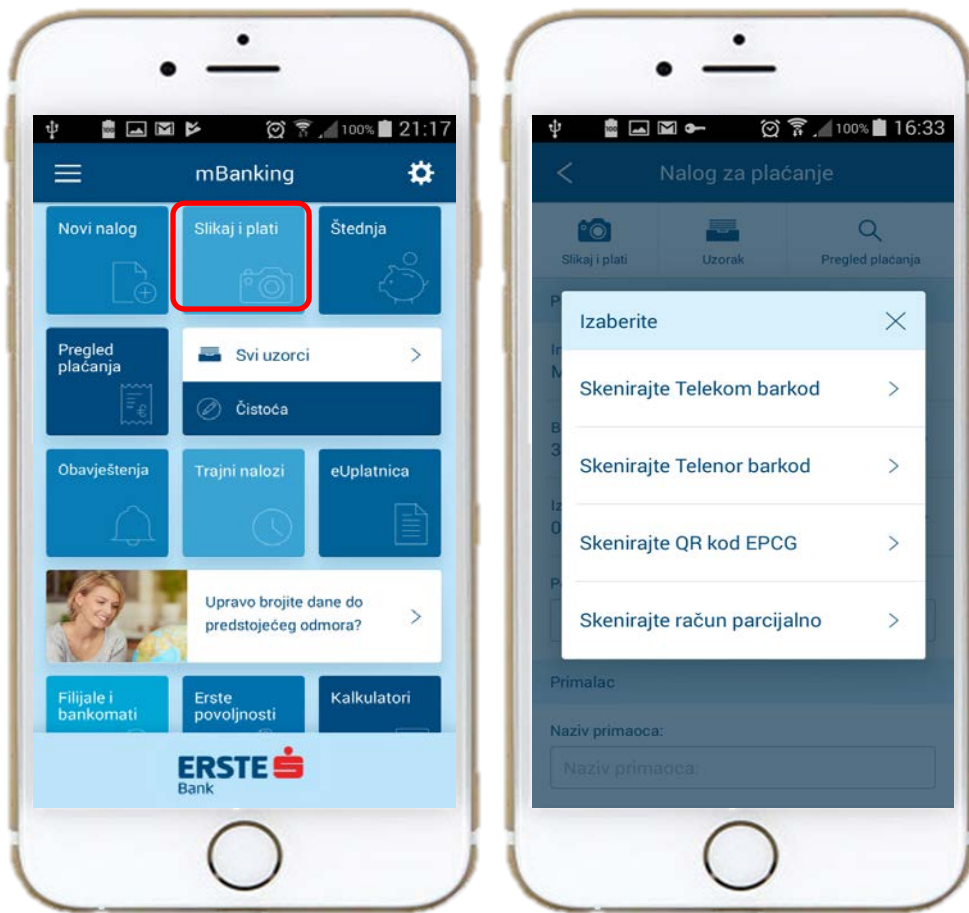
100% 21:17

mBanking

Novi nalog

Slikaj i plati

Štednja

Pregled plaćanja

Svi uzorci

Čistoća

Obavještenja

Trajni nalozi

eUplatnica

Upravo brojite dane do predstojećeg odmora?

Filijale i bankomati

Erste povoljnosti

Kalkulatori

ERSTE Bank

100% 16:33

Nalog za plaćanje

Slikaj i plati

Uzorak

Pregled plaćanja

Izaberite

Skenirajte Telekom barkod

Skenirajte Telenor barkod

Skenirajte QR kod EPCG

Skenirajte račun parcijalno

Primalac

Naziv primaoca:

Naziv primaoca: